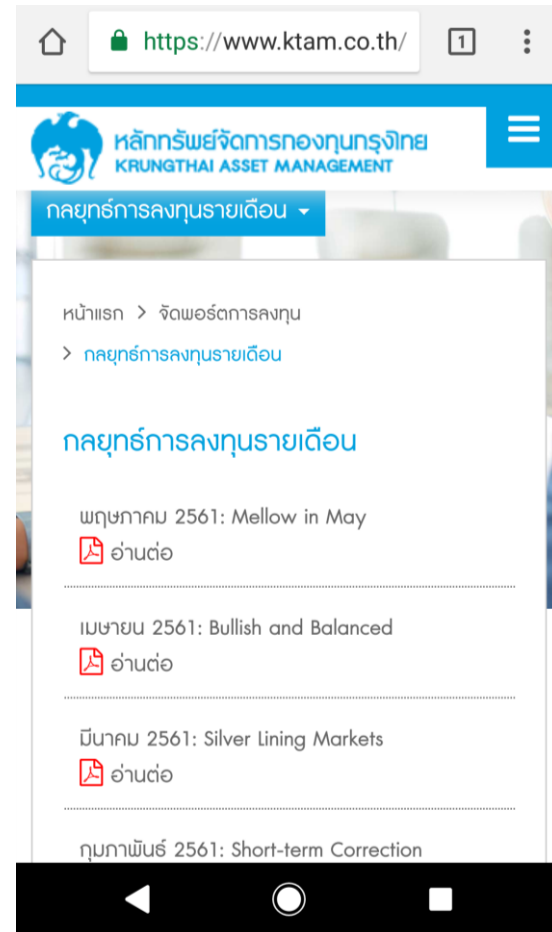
https://www.ktam.co.th/

1

หลักทรัพย์จัดการกองทุนกรุงไทย
KRUNGTHAI ASSET MANAGEMENT

กลยุทธ์การลงทุนรายเดือน

หน้าแรก > จัดพอร์ตการลงทุน > กลยุทธ์การลงทุนรายเดือน

กลยุทธ์การลงทุนรายเดือน

พฤษภาคม 2561: Mellow in May
อ่านต่อ

เมษายน 2561: Bullish and Balanced
อ่านต่อ

มีนาคม 2561: Silver Lining Markets
อ่านต่อ

กุมภาพันธ์ 2561: Short-term Correction